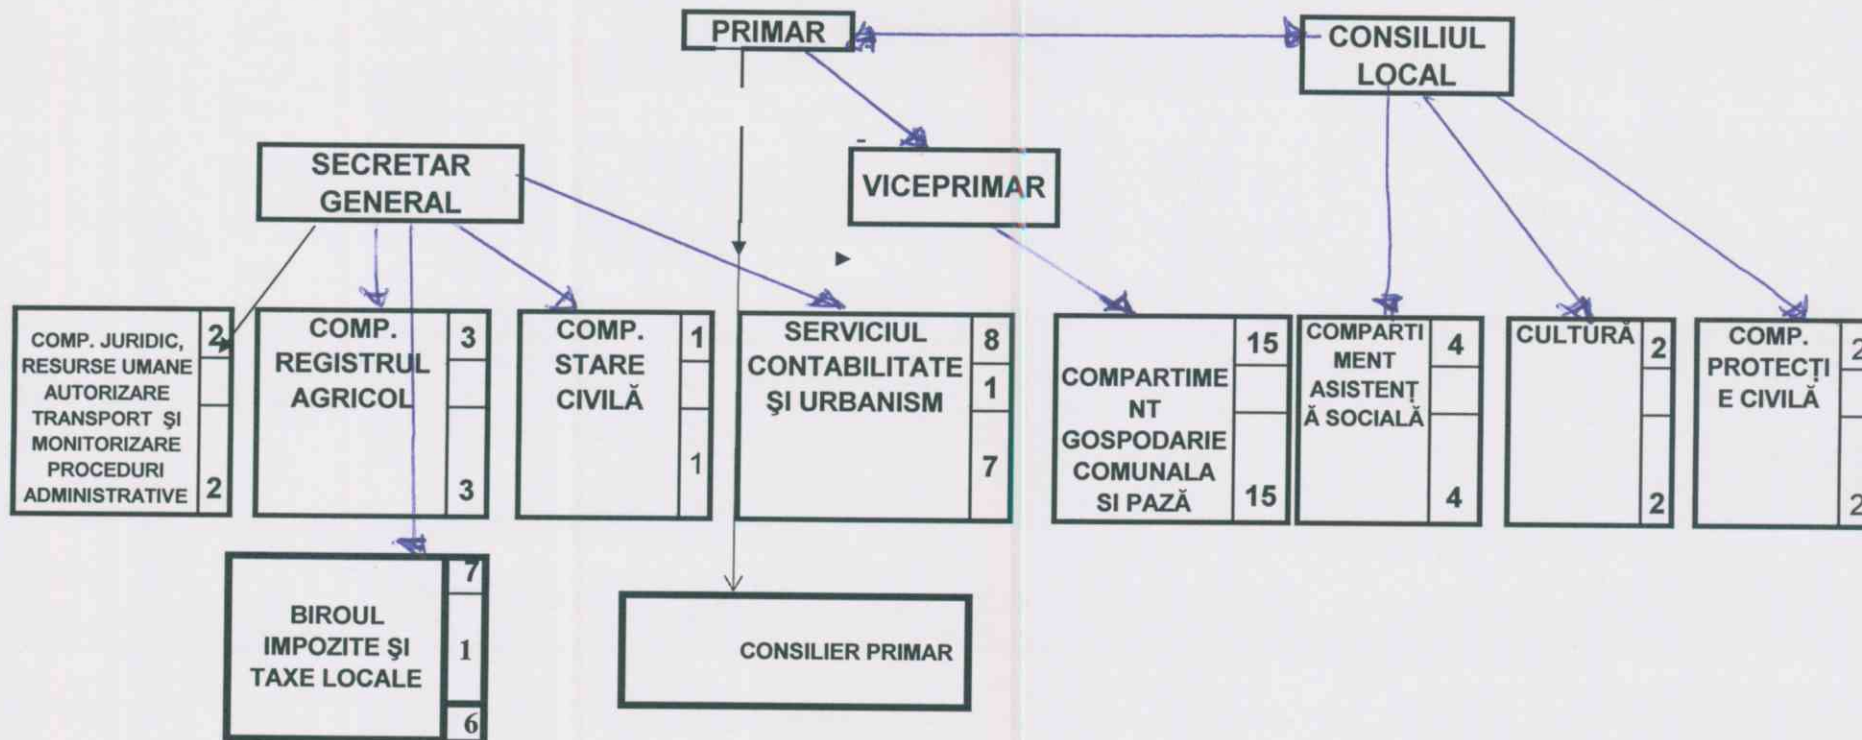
PRIMAR

CONSILIUL LOCAL

SECRETAR GENERAL

VICEPRIMAR

COMP. JURIDIC, RESURSE UMANE AUTORIZARE TRANSPORT ŞI MONITORIZARE PROCEDURI ADMINISTRATIVE
2
2

COMP. REGISTRUL AGRICOL
3
3

COMP. STARE CIVILĂ
1
1

SERVICIUL CONTABILITATE ŞI URBANISM
8
1
7

COMPARTIMENT GOSPODARIE COMUNALA SI PAZĂ
15
15

COMPARTIMENT ASISTENŢĂ SOCIALĂ
4
4

CULTURĂ
2
2

COMP. PROTECŢIE CIVILĂ
2
2

BIROUL IMPOZITE ŞI TAXE LOCALE
7
1
6

CONSILIER PRIMAR